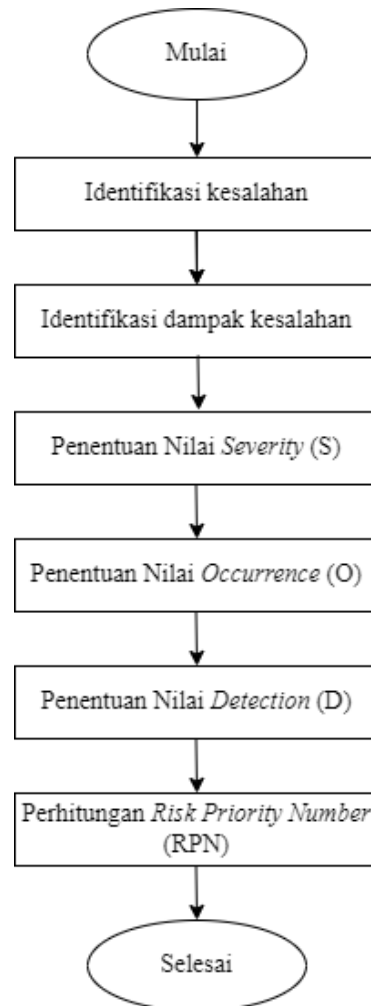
Mulai

Identifikasi kesalahan

Identifikasi dampak kesalahan

Penentuan Nilai Severity (S)

Penentuan Nilai Occurrence (O)

Penentuan Nilai Detection (D)

Perhitungan Risk Priority Number (RPN)

Selesai